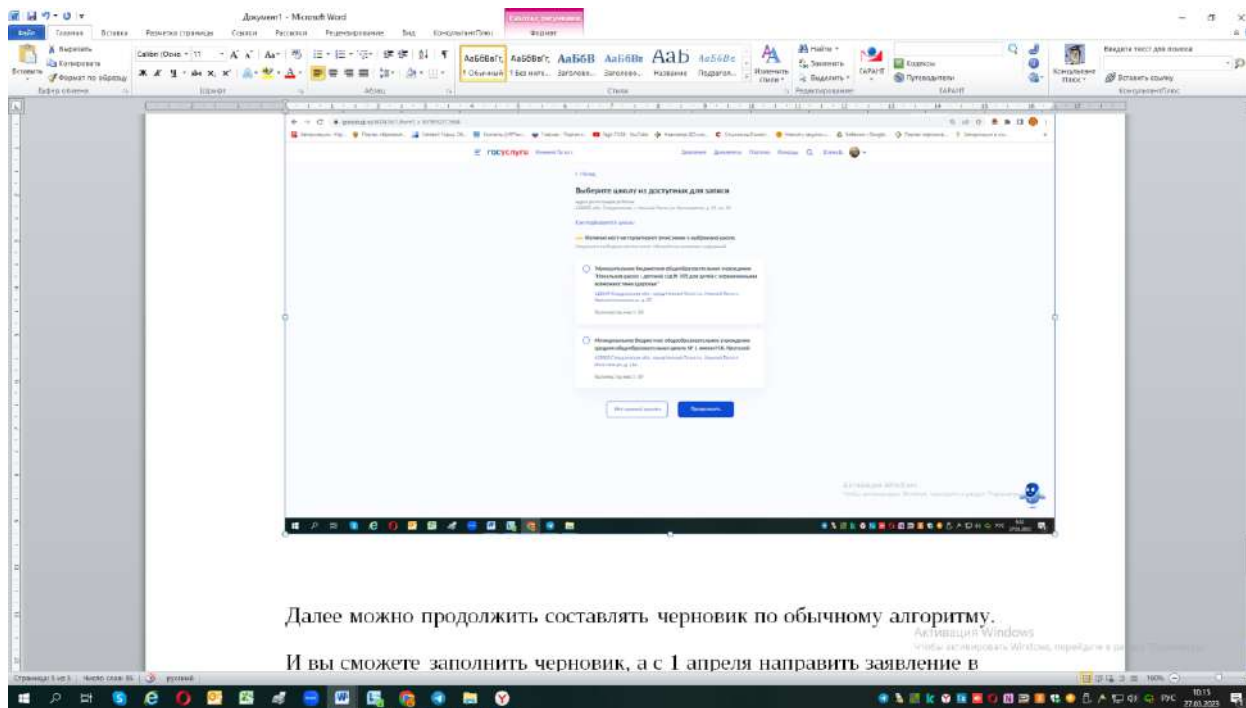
Документ1 - Microsoft Word

Файл Главная Вставка Разметка страницы Ссылки Рассылки Рецензирование Вид КонсультантПлюс Формат

Вставить Вырезать Копировать Формат по образцу Буфер обмена

Calibri (Осно 11 Шрифт Абзац

АаБбВвГг, 1 Обычный АаБбВвГг, 1 Без инте... АаБбВ Заголово... АаБбВв Заголово... АаБ Название АаБбВв Подзаголо... Стили Изменить стили

Найти Заменить Выделить Редактирование

САПР/IT Кодексы Путеводитель САПР/IT

КонсультантПлюс Вставить ссылку КонсультантПлюс

Введите текст для поиска

госуслуги

Выберите школу из доступных для записи

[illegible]

Далее можно продолжить составлять черновик по обычному алгоритму.

И вы сможете заполнить черновик, а с 1 апреля направить заявление в

Активация Windows
Чтобы активировать Windows, перейдите в раздел "Параметры".

Страница: 5 из 5 Число слов: 85 русский

100%

10:15
27.03.2023